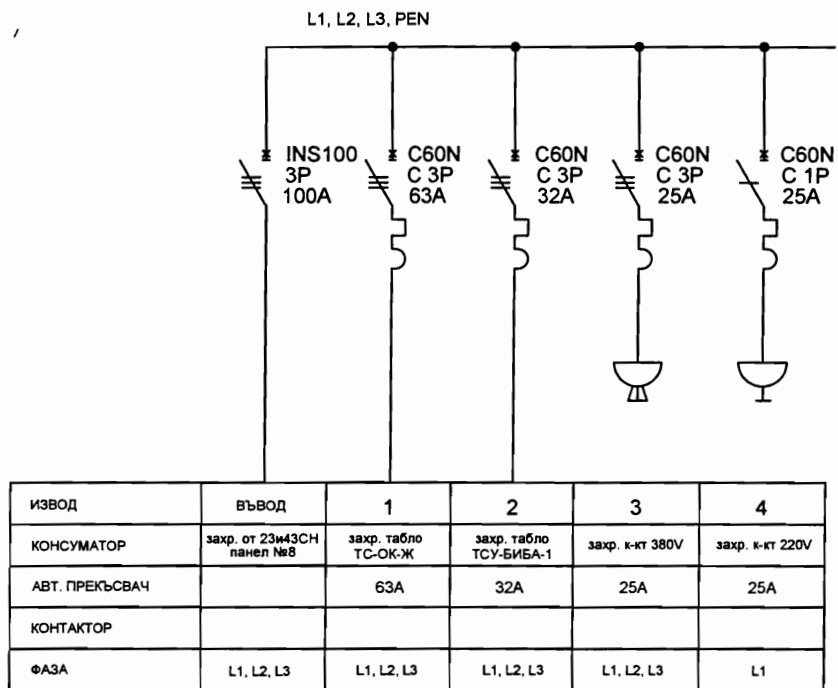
L1, L2, L3, PEN

INS100
3P
100A

C60N
C 3P
63A

C60N
C 3P
32A

C60N
C 3P
25A

C60N
C 1P
25A

| ИЗВОД | ВЪВОД | 1 | 2 | 3 | 4 |
|---|---|---|---|---|---|
| КОНСУМАТОР | захр. от 23и43СН панел №8 | захр. табло ТС-ОК-Ж | захр. табло ТСУ-БИБА-1 | захр. к-кт 380V | захр. к-кт 220V |
| АВТ. ПРЕКЪСВАЧ | | 63A | 32A | 25A | 25A |
| КОНТАКТОР | | | | | |
| ФАЗА | L1, L2, L3 | L1, L2, L3 | L1, L2, L3 | L1, L2, L3 | L1 |